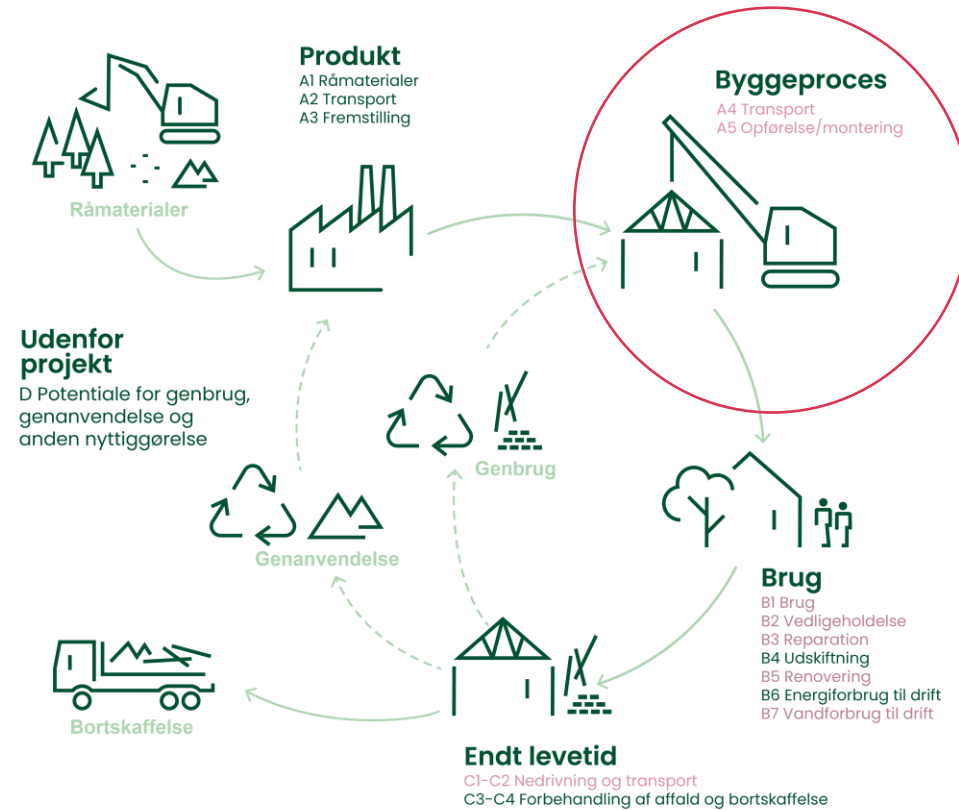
Produkt
A1 Råmaterialer
A2 Transport
A3 Fremstilling

Råmaterialer

Byggeproces
A4 Transport
A5 Opførelse/montering

Udenfor projekt
D Potentiale for genbrug, genanvendelse og anden nyttiggørelse

Genbrug

Genanvendelse

Brug
B1 Brug
B2 Vedligeholdelse
B3 Reparation
B4 Udskiftning
B5 Renovering
B6 Energiforbrug til drift
B7 Vandforbrug til drift

Bortskaffelse

Endt levetid
C1-C2 Nedrivning og transport
C3-C4 Forbehandling af affald og bortskaffelse